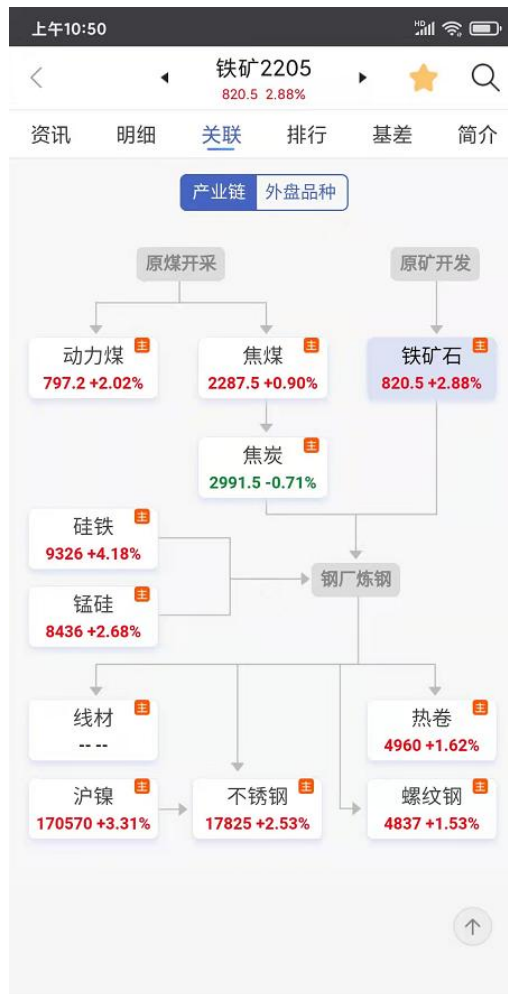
上午10:50

铁矿2205
820.5 2.88%

资讯 明细 关联 排行 基差 简介

产业链 外盘品种

原煤开采

原矿开发

动力煤 主
797.2 +2.02%

焦煤 主
2287.5 +0.90%

铁矿石 主
820.5 +2.88%

焦炭 主
2991.5 -0.71%

硅铁 主
9326 +4.18%

锰硅 主
8436 +2.68%

钢厂炼钢

线材 主
-- --

热卷 主
4960 +1.62%

沪镍 主
170570 +3.31%

不锈钢 主
17825 +2.53%

螺纹钢 主
4837 +1.53%